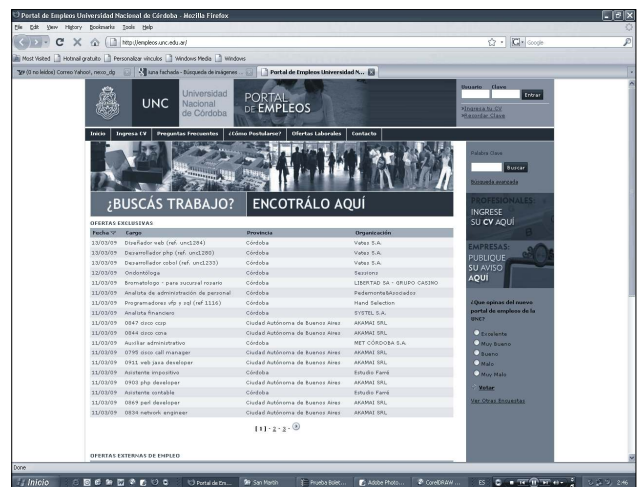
Portal de Empleos Universidad Nacional de Córdoba - Mozilla Firefox

File Edit View History Bookmarks Tools Help

http://empleos.unc.edu.ar/

Google

Most Visited Hotmail gratuito Personalizar vínculos Windows Media Windows

(0 no leídos) Correo Yahoo!, neco_dg | luna fachada - Búsqueda de imágenes | Portal de Empleos Universidad N...

UNC Universidad Nacional de Córdoba

PORTAL DE EMPLEOS

Usuario Clave Entrar

»Ingrese su CV
»Recordar Clave

Inicio | Ingrese CV | Preguntas Frecuentes | ¿Cómo Postularse? | Ofertas Laborales | Contacto

¿BUSCÁS TRABAJO? ENCOTRÁLO AQUÍ

OFERTAS EXCLUSIVAS

| Fecha | Cargo | Provincia | Organización |
|---|---|---|---|
| 13/03/09 | Diseñador web (ref. unc1284) | Córdoba | Vates S.A. |
| 13/03/09 | Desarrollador php (ref. unc1280) | Córdoba | Vates S.A. |
| 13/03/09 | Desarrollador cobol (ref. unc1233) | Córdoba | Vates S.A. |
| 12/03/09 | Ondontólogo | Córdoba | Sessions |
| 11/03/09 | Bromatologo - para sucursal rosario | Córdoba | LIBERTAD SA - GRUPO CASINO |
| 11/03/09 | Analista de administración de personal | Córdoba | PedemonteyAsociados |
| 11/03/09 | Programadores vfp y sql (ref 1116) | Córdoba | Hand Selection |
| 11/03/09 | Analista financiero | Córdoba | SYSTEL S.A. |
| 11/03/09 | 0847 cisco ccsp | Ciudad Autónoma de Buenos Aires | AKAMAI SRL |
| 11/03/09 | 0844 cisco ccna | Ciudad Autónoma de Buenos Aires | AKAMAI SRL |
| 11/03/09 | Auxiliar administrativo | Córdoba | MET CÓRDOBA S.A. |
| 11/03/09 | 0795 cisco call manager | Ciudad Autónoma de Buenos Aires | AKAMAI SRL |
| 11/03/09 | 0931 web java developer | Ciudad Autónoma de Buenos Aires | AKAMAI SRL |
| 11/03/09 | Asistente impositivo | Córdoba | Estudio Famá |
| 11/03/09 | 0903 php developer | Ciudad Autónoma de Buenos Aires | AKAMAI SRL |
| 11/03/09 | Asistente contable | Córdoba | Estudio Famá |
| 11/03/09 | 0869 perl developer | Ciudad Autónoma de Buenos Aires | AKAMAI SRL |
| 11/03/09 | 0834 network engineer | Ciudad Autónoma de Buenos Aires | AKAMAI SRL |

[ 1 ] - 2 - 3 -

OFERTAS EXTERNAS DE EMPLEO

Palabra Clave

Buscar

Búsqueda avanzada

PROFESIONALES INGRESE SU CV AQUÍ

EMPRESAS: PUBLIQUE SU AVISO AQUÍ

¿Que opinas del nuevo portal de empleos de la UNC?

Excelente
Muy Bueno
Bueno
Malo
Muy Malo

Votar

Ver Otras Encuestas

Done

Inicio | Portal de Em... | San Martín | Prueba Bolet... | Adobe Photo... | CorelDRAW ... | ES | 2:46